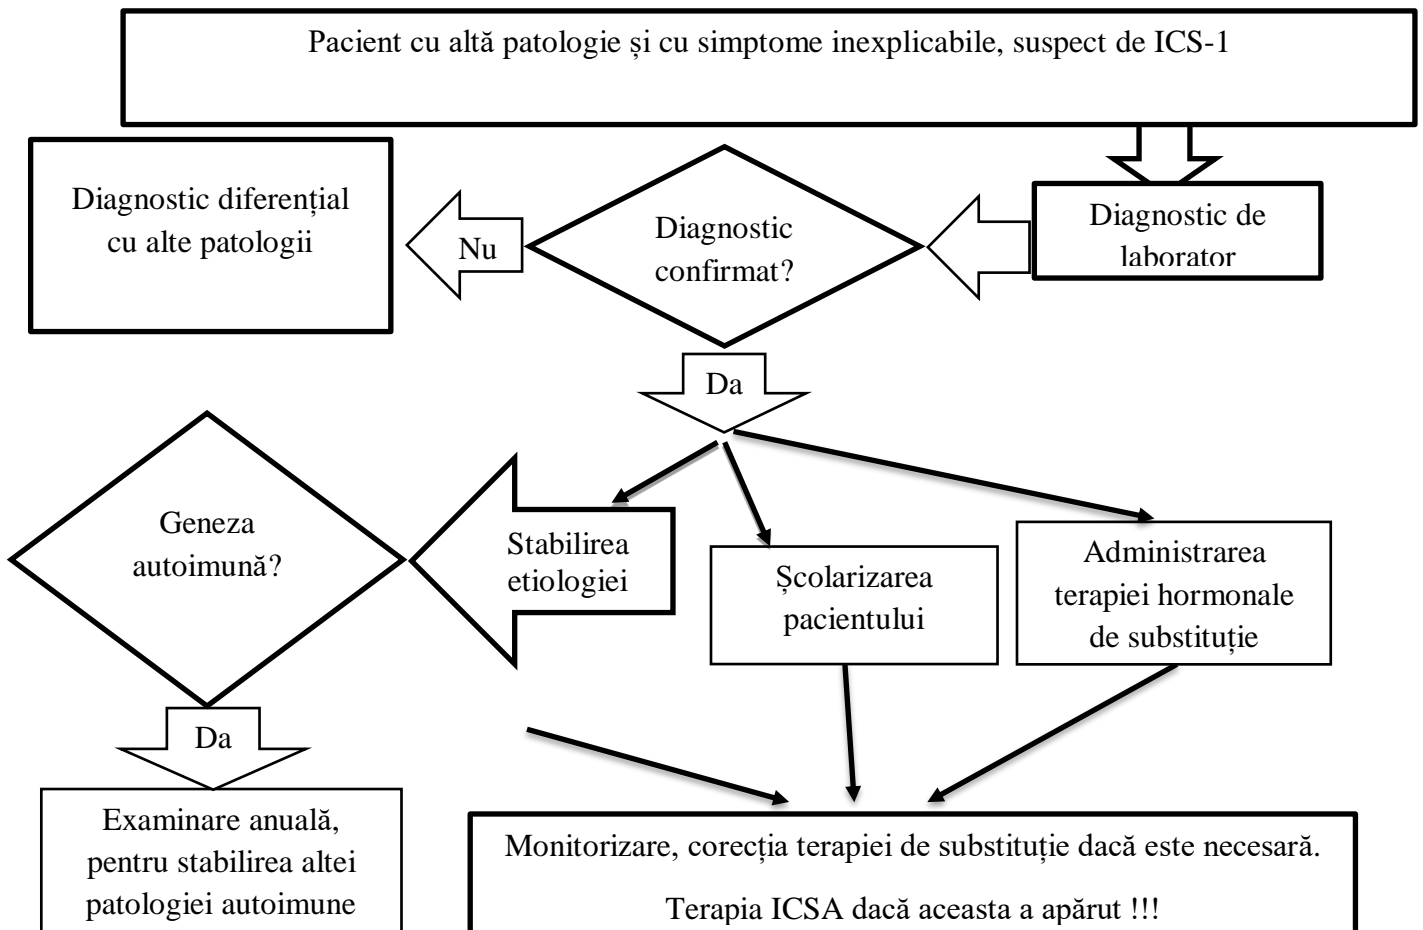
Pacient cu altă patologie și cu simptome inexplicabile, suspect de ICS-1

Diagnostic diferențial cu alte patologii

Nu

Diagnostic confirmat?

Diagnostic de laborator

Da

Geneza autoimună?

Stabilirea etiologiei

Școlarizarea pacientului

Administrarea terapiei hormonale de substituție

Da

Examinare anuală, pentru stabilirea altei patologiei autoimune

Monitorizare, corecția terapiei de substituție dacă este necesară.

Terapia ICSA dacă aceasta a apărut !!!